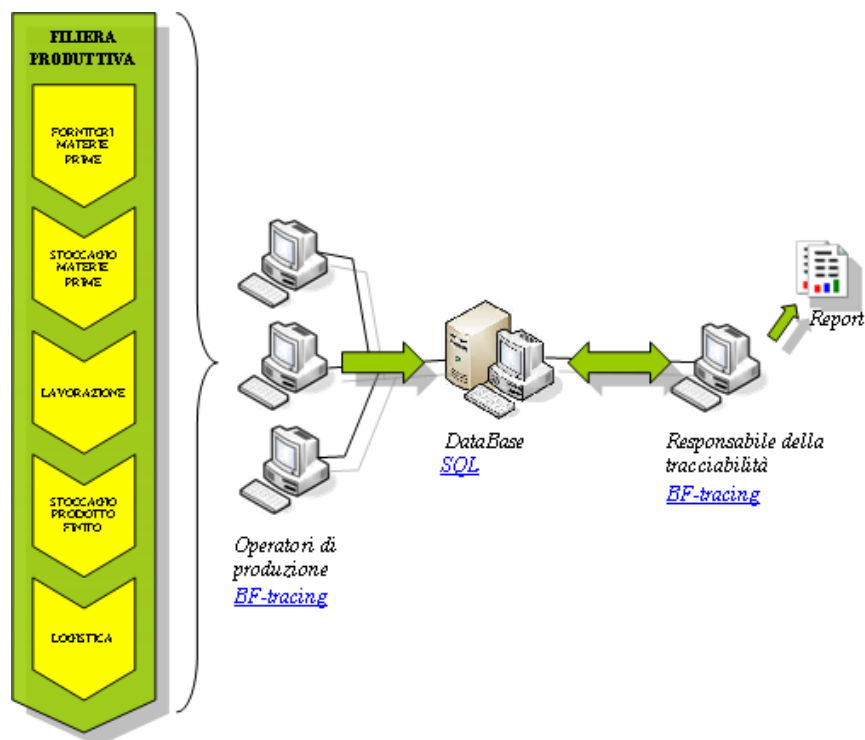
FILIERA PRODUTTIVA

FORNITORI MATERIE PRIME

STOCCAGGIO MATERIE PRIME

LAVORAZIONE

STOCCAGGIO PRODOTTO FINITO

LOGISTICA

Operatori di produzione
BF-tracing

DataBase
SQL

Responsabile della tracciabilità
BF-tracing

Report